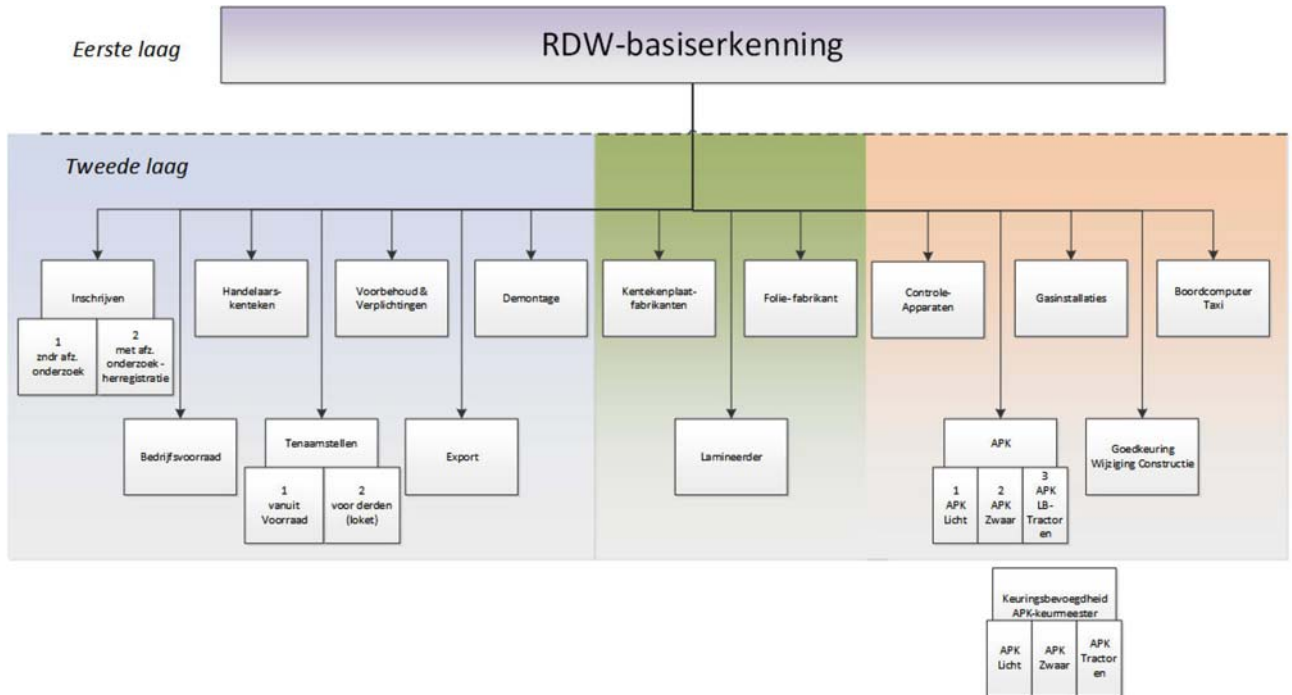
Eerste laag

RDW-basiserkenning

Tweede laag

Inschrijven

1 zndr afz. onderzoek

2 met afz. onderzoek - herregistratie

Handelaarskenteken

Voorbehoud & Verplichtingen

Demontage

Kentekenplaatfabrikanten

Folie-fabrikant

Controle-Apparaten

Gasinstallaties

Boordcomputer Taxi

Bedrijfsvoorraad

Tenaamstellen

1 vanuit Voorraad

2 voor derden (loket)

Export

Lamineerder

APK

1 APK Licht

2 APK Zwaar

3 APK LB-Tractoren

Goedkeuring Wijziging Constructie

Keuringsbevoegdheid APK-keurmeester

APK Licht

APK Zwaar

APK Tractoren